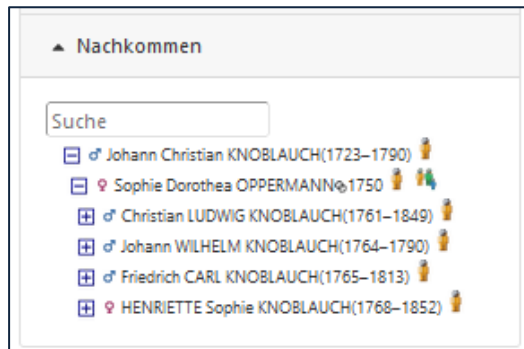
▲ Nachkommen

Suche

⊟ ♂ Johann Christian KNOBLAUCH(1723–1790)

⊟ ♀ Sophie Dorothea OPPERMANN⚭1750

⊞ ♂ Christian LUDWIG KNOBLAUCH(1761–1849)

⊞ ♂ Johann WILHELM KNOBLAUCH(1764–1790)

⊞ ♂ Friedrich CARL KNOBLAUCH(1765–1813)

⊞ ♀ HENRIETTE Sophie KNOBLAUCH(1768–1852)